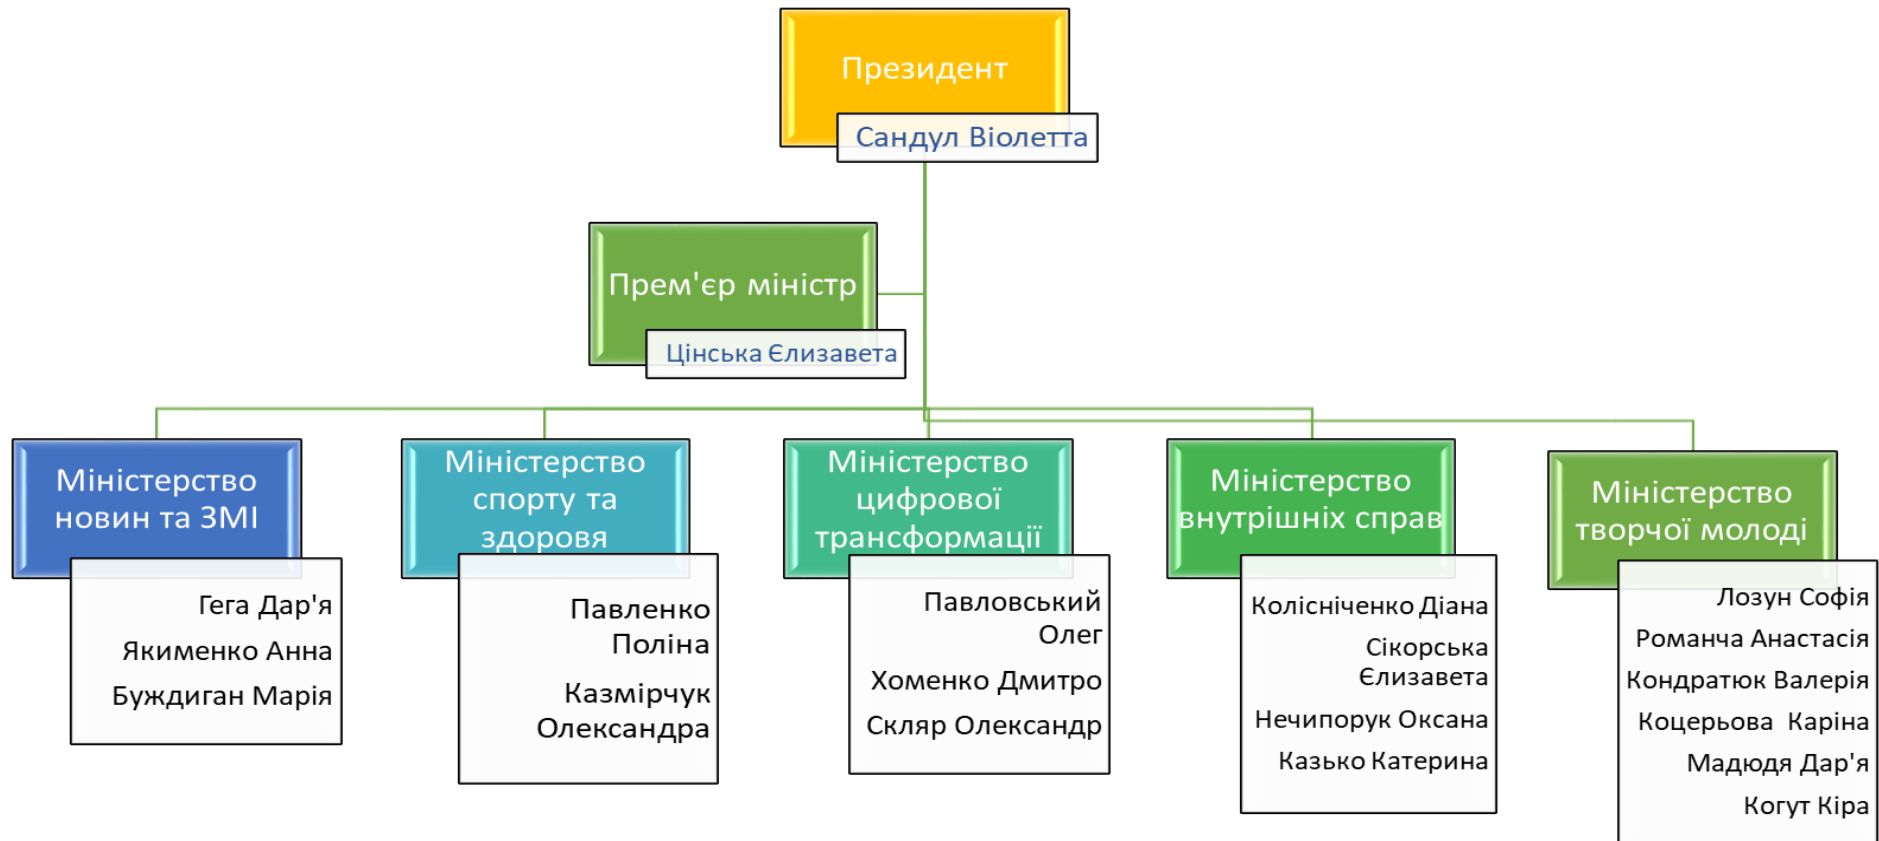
Президент

Сандул Віолетта

Прем'єр міністр

Цінська Єлизавета

Міністерство новин та ЗМІ

Гега Дар'я

Якименко Анна

Буждиган Марія

Міністерство спорту та здоровя

Павленко Поліна

Казмірчук Олександра

Міністерство цифрової трансформації

Павловський Олег

Хоменко Дмитро

Скляр Олександр

Міністерство внутрішніх справ

Колісніченко Діана

Сікорська Єлизавета

Нечипорук Оксана

Казько Катерина

Міністерство творчої молоді

Лозун Софія

Романча Анастасія

Кондратюк Валерія

Коцерьова Каріна

Мадюдя Дар'я

Когут Кіра